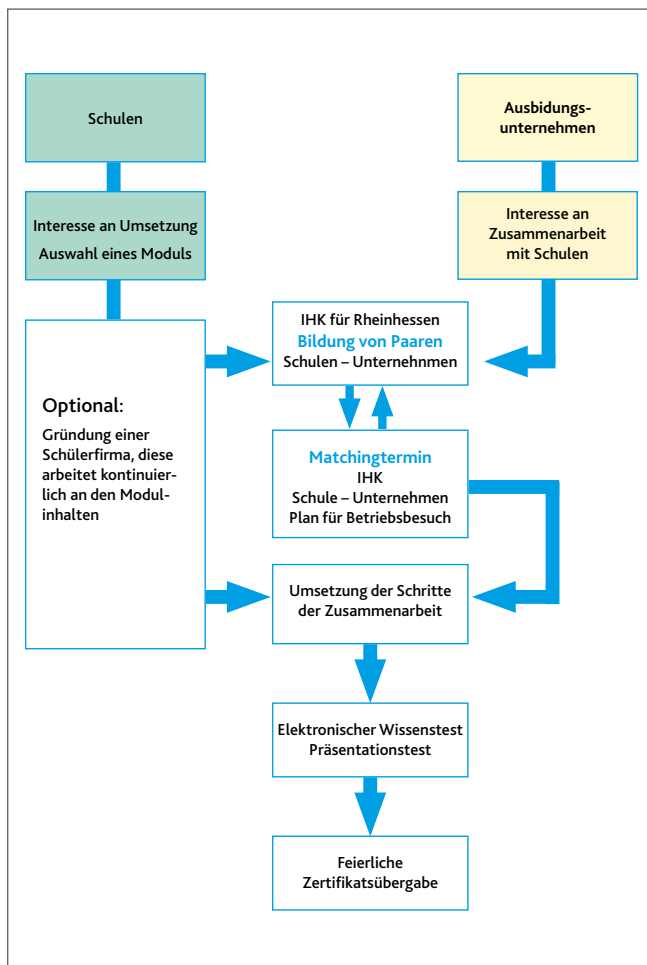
Schulen

Interesse an Umsetzung
Auswahl eines Moduls

Ausbidungsunternehmen

Interesse an Zusammenarbeit mit Schulen

IHK für Rheinhessen
Bildung von Paaren
Schulen – Unternehnmen

Optional:

Gründung einer Schülerfirma, diese arbeitet kontinuierlich an den Modulinhalten

Matchingtermin
IHK
Schule – Unternehmen
Plan für Betriebsbesuch

Umsetzung der Schritte der Zusammenarbeit

Elektronischer Wissenstest
Präsentationstest

Feierliche
Zertifikatsübergabe